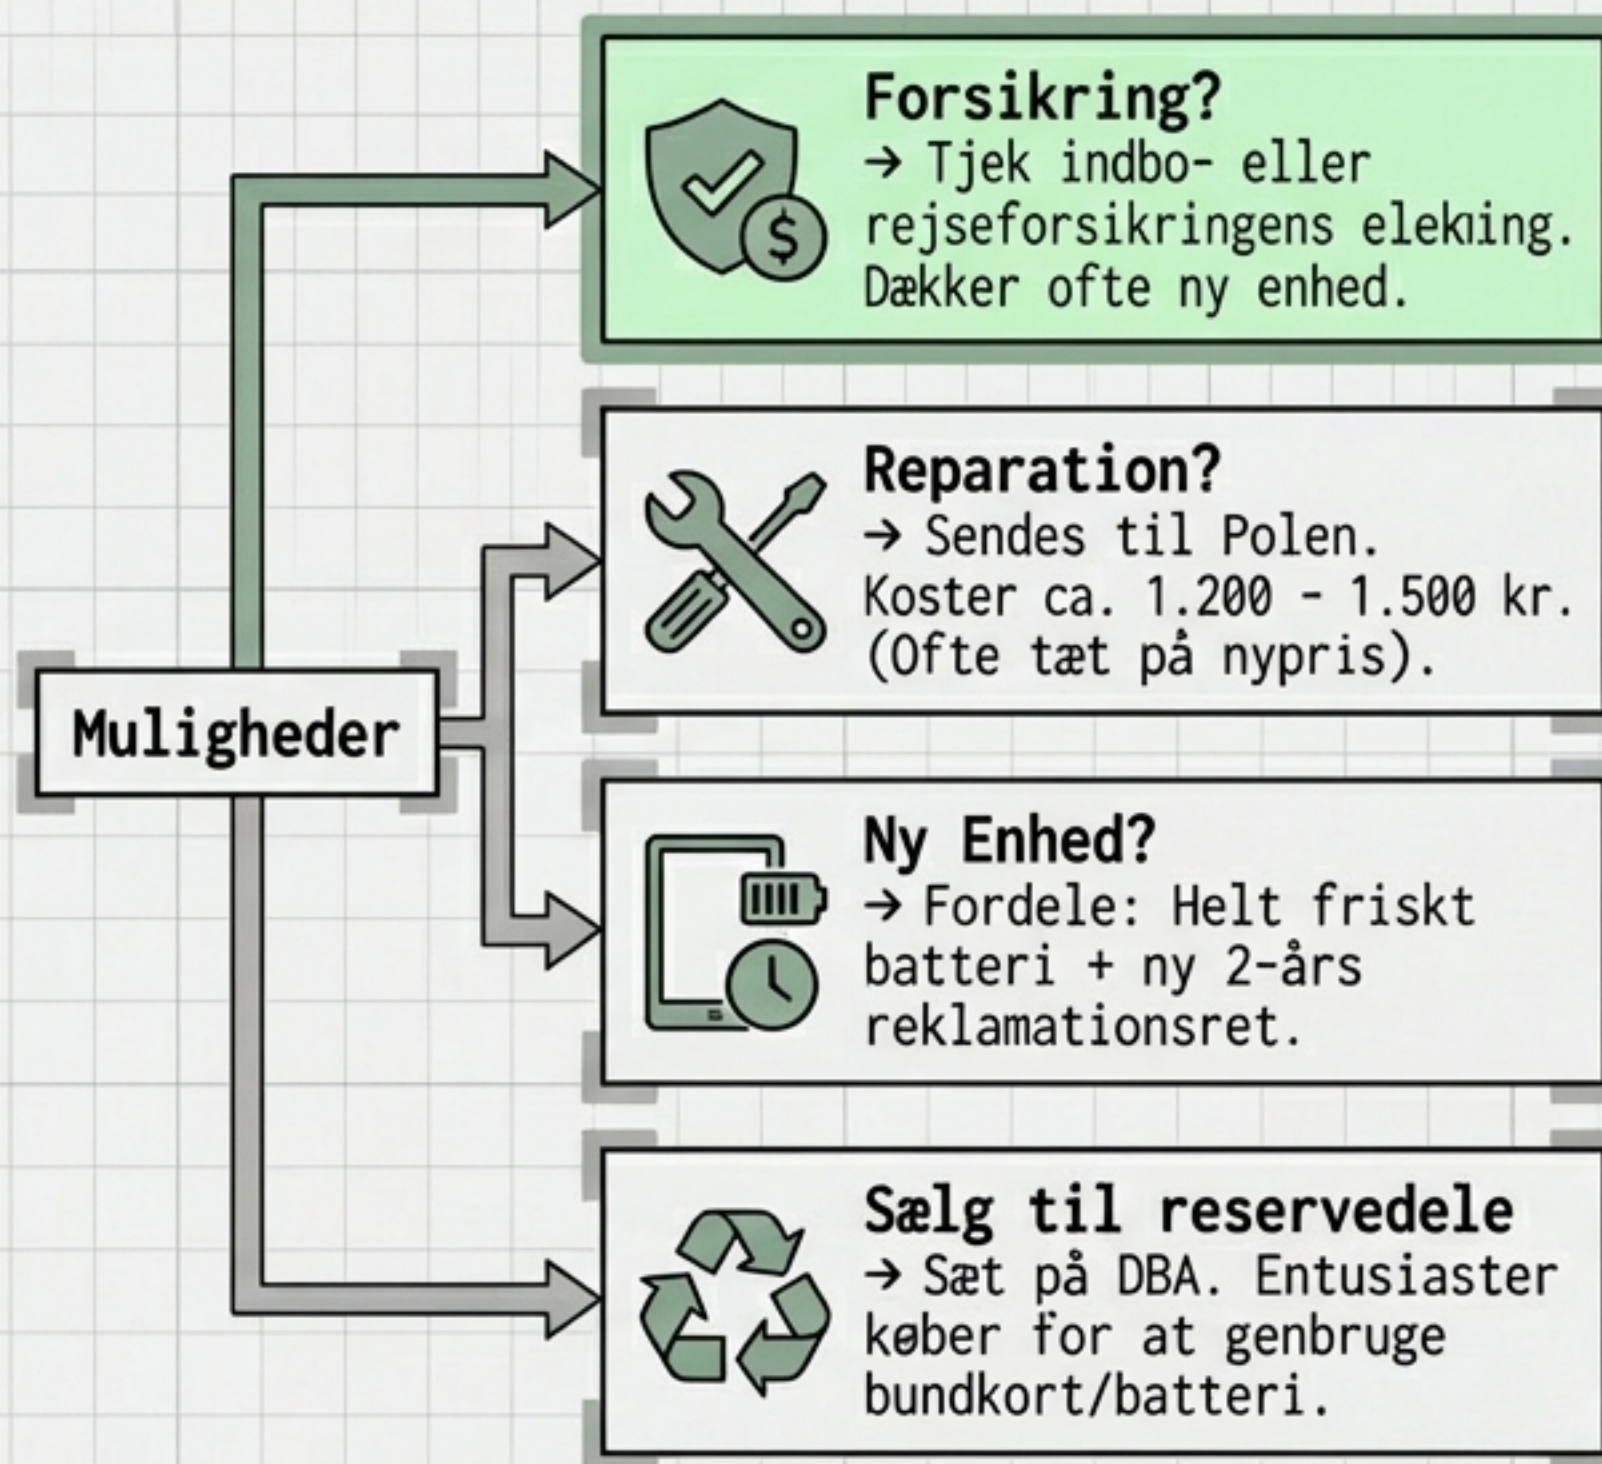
Muligheder

Forsikring?
→ Tjek indbo- eller rejseforsikringens elekıing. Dækker ofte ny enhed.

Reparation?
→ Sendes til Polen. Koster ca. 1.200 - 1.500 kr. (Ofte tæt på nypris).

Ny Enhed?
→ Fordele: Helt friskt batteri + ny 2-års reklamationsret.

Sælg til reservedele
→ Sæt på DBA. Entusiaster køber for at genbruge bundkort/batteri.